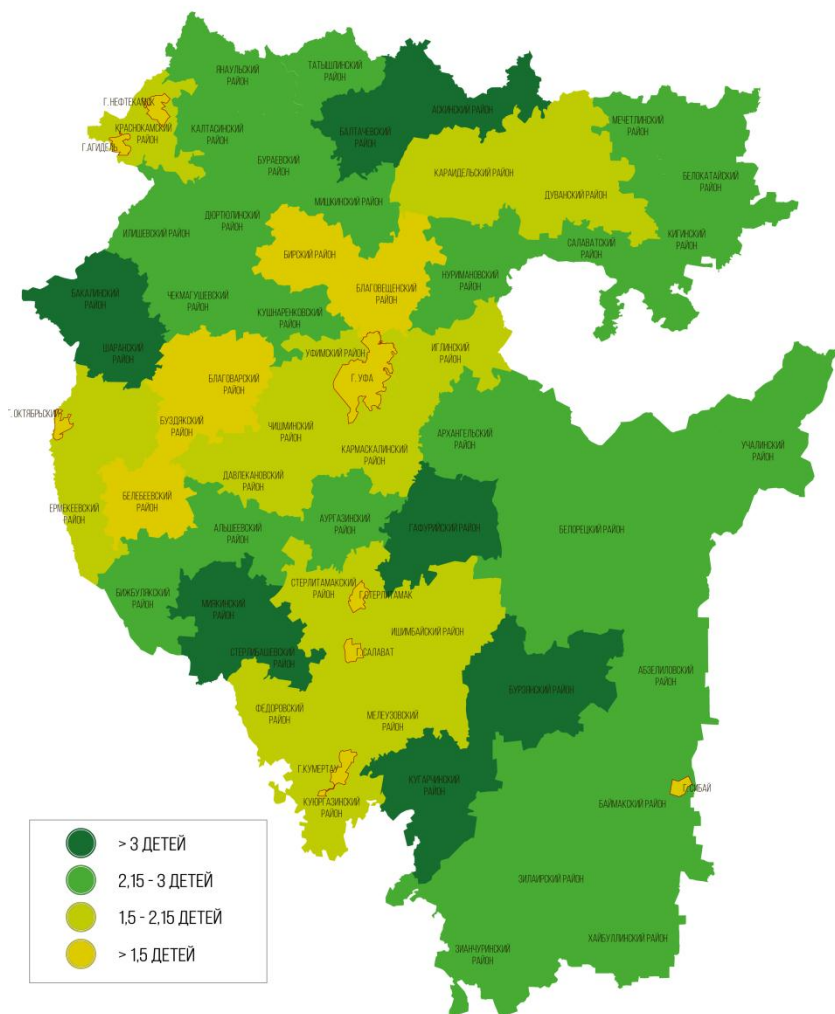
ЯНАУЛЬСКИЙ РАЙОН
ТАТЫШЛИНСКИЙ РАЙОН
Г. НЕФТЕКАМСК
АСКИНСКИЙ РАЙОН
КРАСНОКАМСКИЙ РАЙОН
Г. АГИДЕЛЬ
КАЛТАСИНСКИЙ РАЙОН
БАЛТАЧЕВСКИЙ РАЙОН
МЕЧЕТЛИНСКИЙ РАЙОН
БУРАЕВСКИЙ РАЙОН
КАРАИДЕЛЬСКИЙ РАЙОН
БЕЛОКАТАЙСКИЙ РАЙОН
МИШКИНСКИЙ РАЙОН
ДУВАНСКИЙ РАЙОН
ДЮРТЮЛИНСКИЙ РАЙОН
ИЛИШЕВСКИЙ РАЙОН
САЛАВАТСКИЙ РАЙОН
КИГИНСКИЙ РАЙОН
БИРСКИЙ РАЙОН
НУРИМАНОВСКИЙ РАЙОН
БАКАЛИНСКИЙ РАЙОН
ЧЕКМАГУШЕВСКИЙ РАЙОН
БЛАГОВЕЩЕНСКИЙ РАЙОН
КУШНАРЕНКОВСКИЙ РАЙОН
ШАРАНСКИЙ РАЙОН
УФИМСКИЙ РАЙОН
ИГЛИНСКИЙ РАЙОН
БЛАГОВАРСКИЙ РАЙОН
Г. УФА
Г. ОКТЯБРЬСКИЙ
БУЗДЯКСКИЙ РАЙОН
ЧИШМИНСКИЙ РАЙОН
АРХАНГЕЛЬСКИЙ РАЙОН
УЧАЛИНСКИЙ РАЙОН
КАРМАСКАЛИНСКИЙ РАЙОН
ДАВЛЕКАНОВСКИЙ РАЙОН
БЕЛЕБЕЕВСКИЙ РАЙОН
ЕРМЕКЕЕВСКИЙ РАЙОН
АУРГАЗИНСКИЙ РАЙОН
ГАФУРИЙСКИЙ РАЙОН
БЕЛОРЕЦКИЙ РАЙОН
АЛЬШЕЕВСКИЙ РАЙОН
БИЖБУЛЯКСКИЙ РАЙОН
СТЕРЛИТАМАКСКИЙ РАЙОН
Г. СТЕРЛИТАМАК
МИЯКИНСКИЙ РАЙОН
ИШИМБАЙСКИЙ РАЙОН
СТЕРЛИБАШЕВСКИЙ РАЙОН
Г. САЛАВАТ
АБЗЕЛИЛОВСКИЙ РАЙОН
БУРЗЯНСКИЙ РАЙОН
ФЕДОРОВСКИЙ РАЙОН
МЕЛЕУЗОВСКИЙ РАЙОН
Г. КУМЕРТАУ
Г. СИБАЙ
КУГАРЧИНСКИЙ РАЙОН
БАЙМАКСКИЙ РАЙОН
КУЮРГАЗИНСКИЙ РАЙОН
ЗИЛАИРСКИЙ РАЙОН
ЗИАНЧУРИНСКИЙ РАЙОН
ХАЙБУЛЛИНСКИЙ РАЙОН

> 3 ДЕТЕЙ
2,15 - 3 ДЕТЕЙ
1,5 - 2,15 ДЕТЕЙ
> 1,5 ДЕТЕЙ